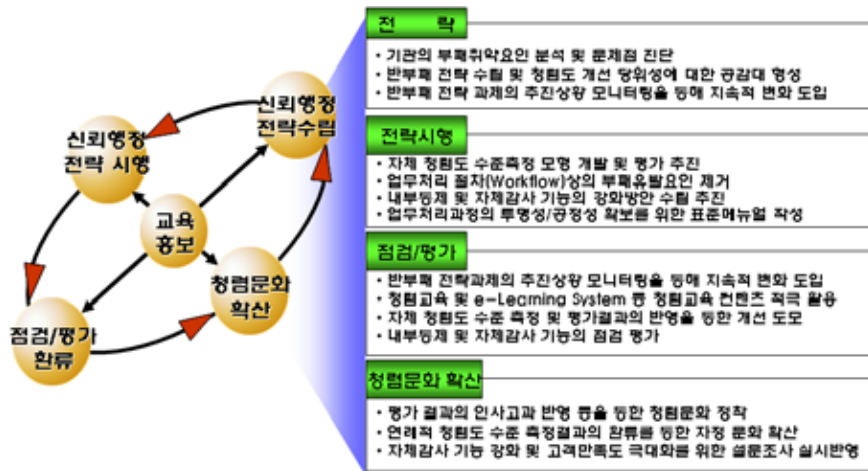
신뢰행정 전략수립

신뢰행정 전략 시행

교육 홍보

청렴문화 확산

점검/평가 환류

전 략

• 기관의 부패취약요인 분석 및 문제점 진단
• 반부패 전략 수립 및 청렴도 개선 당위성에 대한 공감대 형성
• 반부패 전략 과제의 추진상황 모니터링을 통해 지속적 변화 도입

전략시행

• 자체 청렴도 수준측정 모형 개발 및 평가 추진
• 업무처리 절차(Workflow)상의 부패유발요인 제거
• 내부통제 및 자체감사 기능의 강화방안 수립 추진
• 업무처리과정의 투명성/공정성 확보를 위한 표준매뉴얼 작성

점검/평가

• 반부패 전략과제의 추진상황 모니터링을 통해 지속적 변화 도입
• 청렴교육 및 e-Learning System 등 청렴교육 컨텐츠 적극 활용
• 자체 청렴도 수준 측정 및 평가결과의 반영을 통한 개선 도모
• 내부통제 및 자체감사 기능의 점검 평가

청렴문화 확산

• 평가 결과의 인사고과 반영 등을 통한 청렴문화 정착
• 연례적 청렴도 수준 측정결과의 환류를 통한 자정 문화 확산
• 자체감사 기능 강화 및 고객만족도 극대화를 위한 설문조사 실시반영